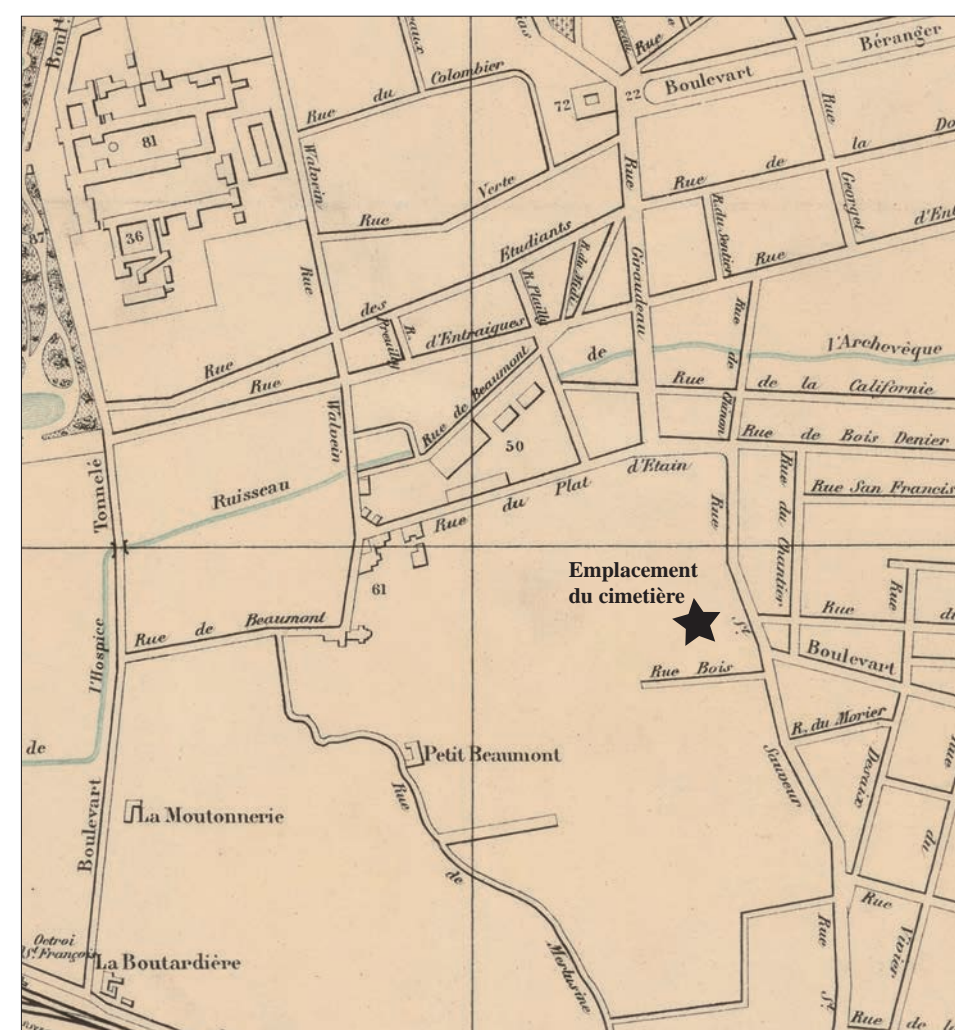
Boul
Béranger
Boulevart
72
22
Rue du Colombier
81
Rue Verte
Walvein
Rue
de
la
Do
Georget
d'Ent
36
87
Rue des Etudiants
R. du Sentier
Rue
R. du Mail
R. Platin
Giraudeau
Rue
Rue
R. d'Entraigues
Prouilly
Rue de Beaumont
Rue
de
de
l'Archevêque
Rue
Rue
de la Californie
Walvein
Rue de Bois Denier
50
Bonne
Ruisseau
Rue du Plat d'Etain
Rue du Chantier
Rue San Francis
Tonnelé
Rue
Emplacement du cimetière
61
Rue
Rue
du
Rue de Beaumont
St
Boulevart
l'Hospice
Rue Bois
R. du Morier
de
Petit Beaumont
Sauveur
Deraix
Rue
du
La Moutonnerie
Boulevart
Rue de Melusine
Rue
Octroi St François
La Boutardière
Rue
Vivier
Rue St
Rue de l